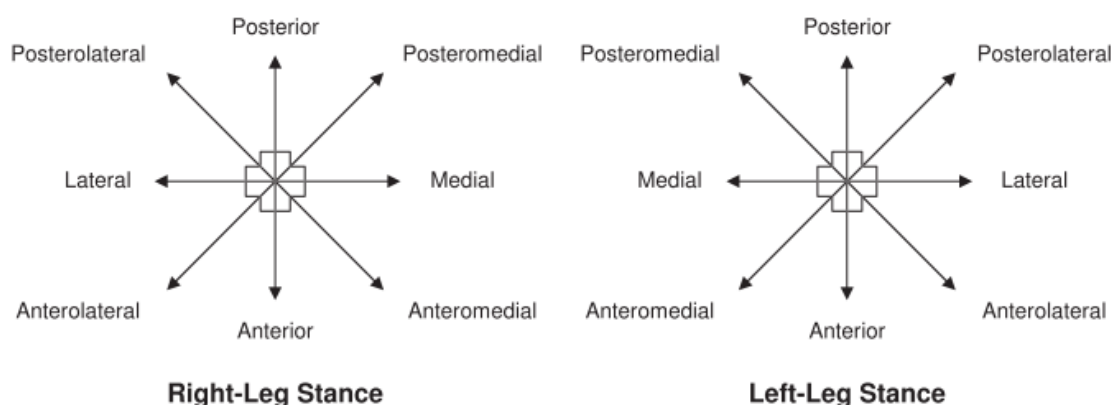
Posterior
Posterolateral
Posteromedial
Lateral
Medial
Anterolateral
Anteromedial
Anterior
Right-Leg Stance

Posterior
Posteromedial
Posterolateral
Medial
Lateral
Anteromedial
Anterolateral
Anterior
Left-Leg Stance